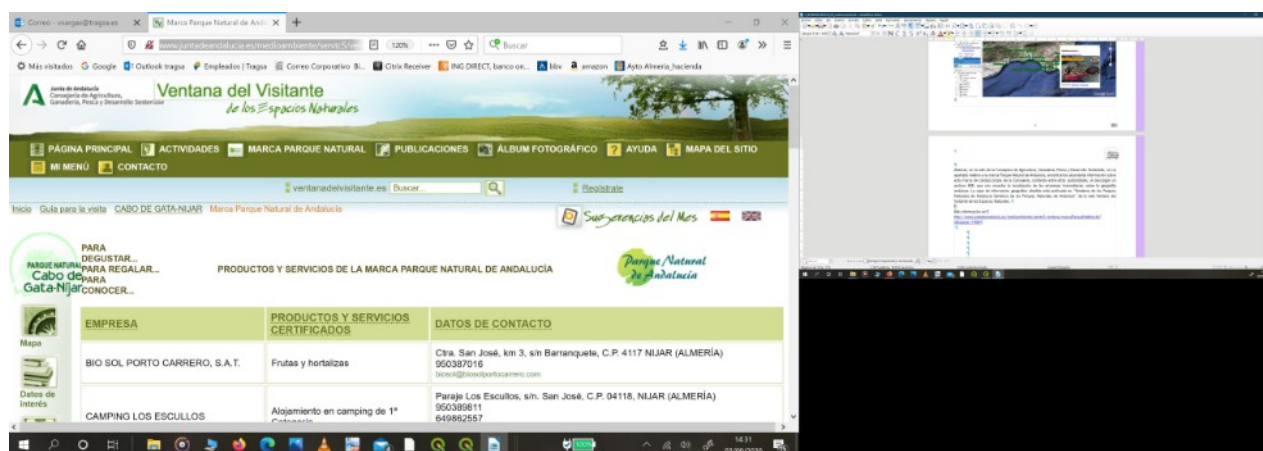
Correo - vivargas@tragsa.es × Marca Parque Natural de Andal × +

www.juntadeandalucia.es/medioambiente/servt/S... 120% Buscar

Más visitados Google Outlook tragsa Empleados | Tragsa Correo Corporativo Bl... Citrix Receiver ING DIRECT, banco on... bbv amazon Ayto Almeria_hacienda

Junta de Andalucía Consejería de Agricultura, Ganadería, Pesca y Desarrollo Sostenible

Ventana del Visitante de los Espacios Naturales

PÁGINA PRINCIPAL ACTIVIDADES MARCA PARQUE NATURAL PUBLICACIONES ÁLBUM FOTOGRÁFICO AYUDA MAPA DEL SITIO MI MENÚ CONTACTO

ventanadelvisitante.es Buscar... Registrate

Inicio Guía para la visita CABO DE GATA-NIJAR Marca Parque Natural de Andalucía

Sugerencias del Mes

PARQUE NATURAL Cabo de Gata-Nijar

PARA DEGUSTAR... PARA REGALAR... PARA CONOCER...

PRODUCTOS Y SERVICIOS DE LA MARCA PARQUE NATURAL DE ANDALUCÍA

Parque Natural de Andalucía

Mapa

Datos de Interés

| EMPRESA | PRODUCTOS Y SERVICIOS CERTIFICADOS | DATOS DE CONTACTO |
|---|---|---|
| BIO SOL PORTO CARRERO, S.A.T. | Frutas y hortalizas | Ctra. San José, km 3, s/n Barranquete, C.P. 4117 NIJAR (ALMERÍA) 950387016 biosol@biosolportocarrero.com |
| CAMPING LOS ESCULLOS | Alojamiento en camping de 1ª Categoría | Paraje Los Escullos, s/n. San José, C.P. 04118, NIJAR (ALMERÍA) 950389811 649862557 |

14:31